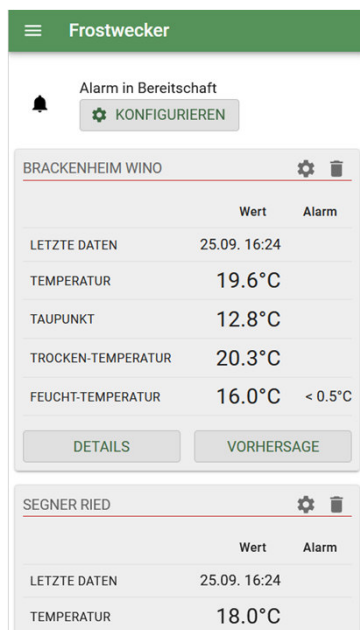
Frostwecker

Alarm in Bereitschaft

KONFIGURIEREN

BRACKENHEIM WINO

| | Wert | Alarm |
|---|---|---|
| LETZTE DATEN | 25.09. 16:24 | |
| TEMPERATUR | 19.6°C | |
| TAUPUNKT | 12.8°C | |
| TROCKEN-TEMPERATUR | 20.3°C | |
| FEUCHT-TEMPERATUR | 16.0°C | < 0.5°C |

DETAILS

VORHERSAGE

SEGNER RIED

| | Wert | Alarm |
|---|---|---|
| LETZTE DATEN | 25.09. 16:24 | |
| TEMPERATUR | 18.0°C | |